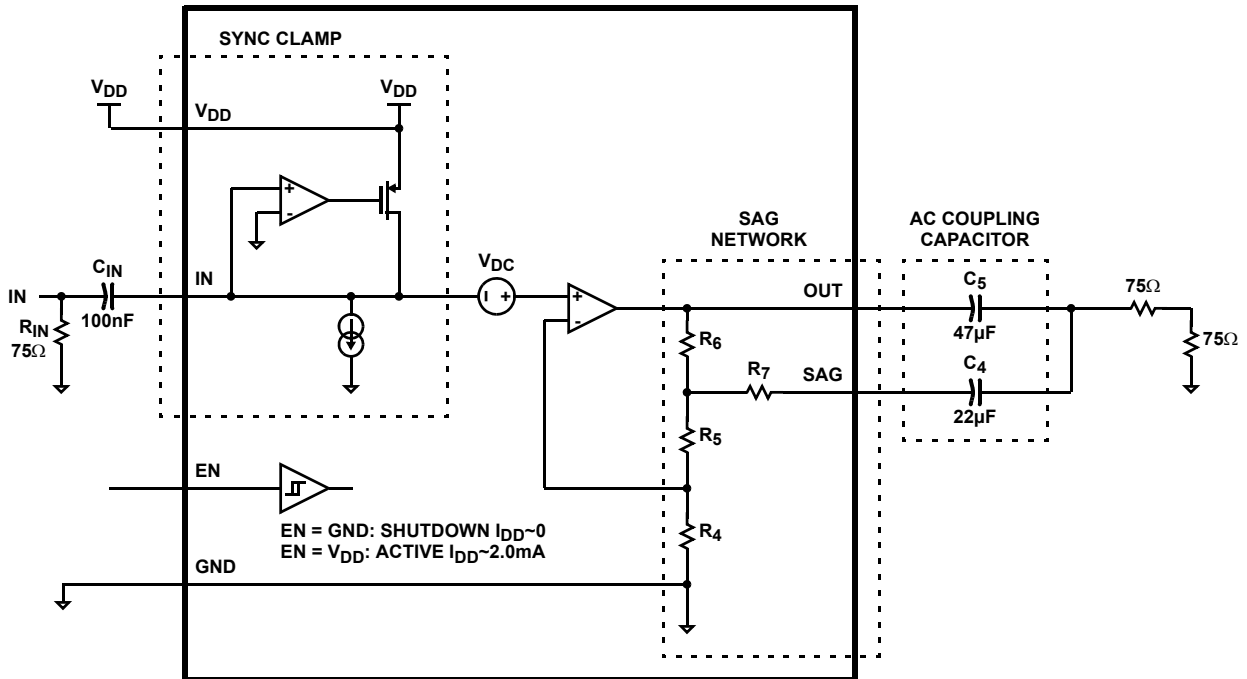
SYNC CLAMP

$V_{DD}$

$V_{DD}$

$V_{DD}$

+
-

SAG NETWORK

AC COUPLING CAPACITOR

$V_{DC}$

IN

$C_{IN}$

IN

$R_{IN}$
75Ω

100nF

I +

+
-

OUT

$C_5$

47µF

75Ω

75Ω

$R_6$

$R_7$

SAG

$C_4$

22µF

$R_5$

EN

$R_4$

EN = GND: SHUTDOWN $I_{DD}$~0
EN = $V_{DD}$: ACTIVE $I_{DD}$~2.0mA

GND